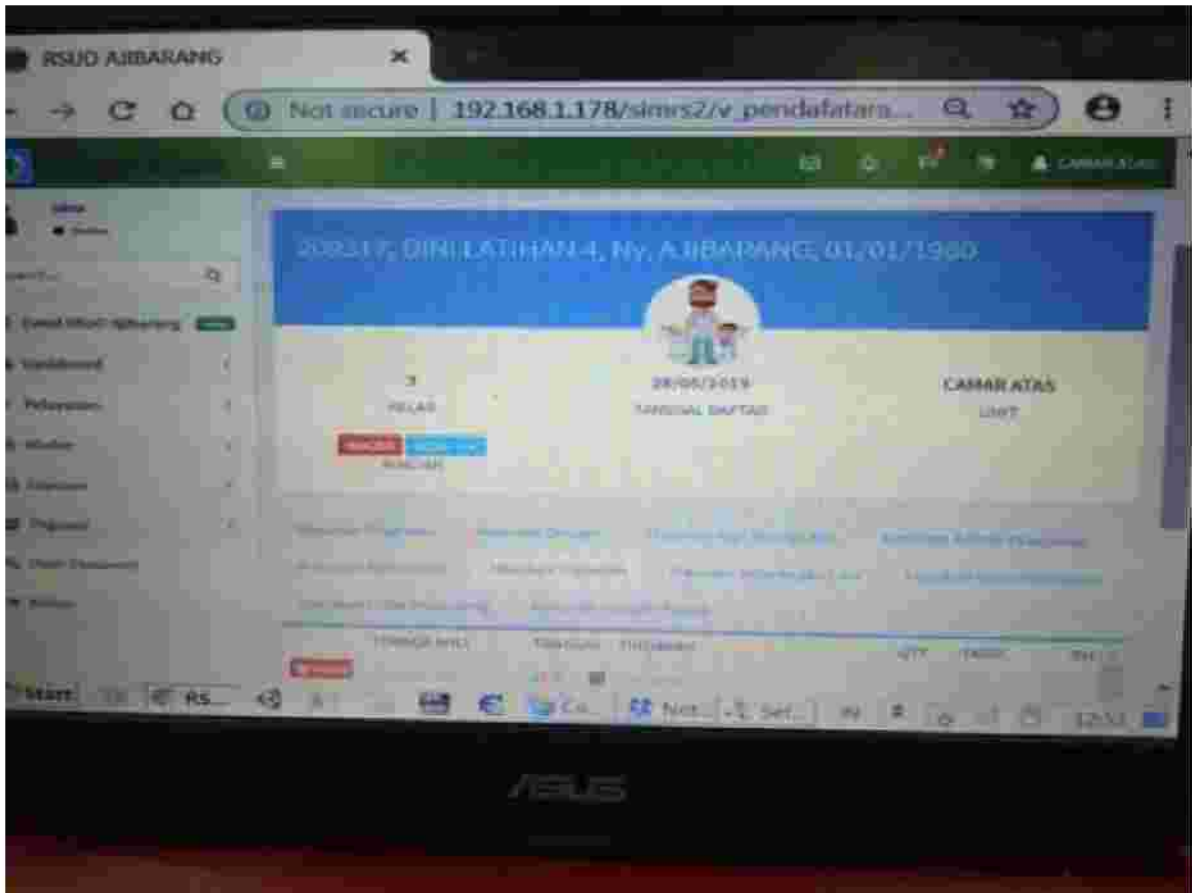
RSUD AJIBARANG

Not secure | 192.168.1.178/simrs2/v_pendafatara...

CAMAR ATAS

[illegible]

Search...

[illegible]

208317, DINI LATIHAN 4, Ny, AJIBARANG, 01/01/1980

3
KELAS

28/06/2019
TANGGAL DAFTAR

CAMAR ATAS
UNIT

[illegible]

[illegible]

Start

RS...

Co...

Not...

Set...

ASUS